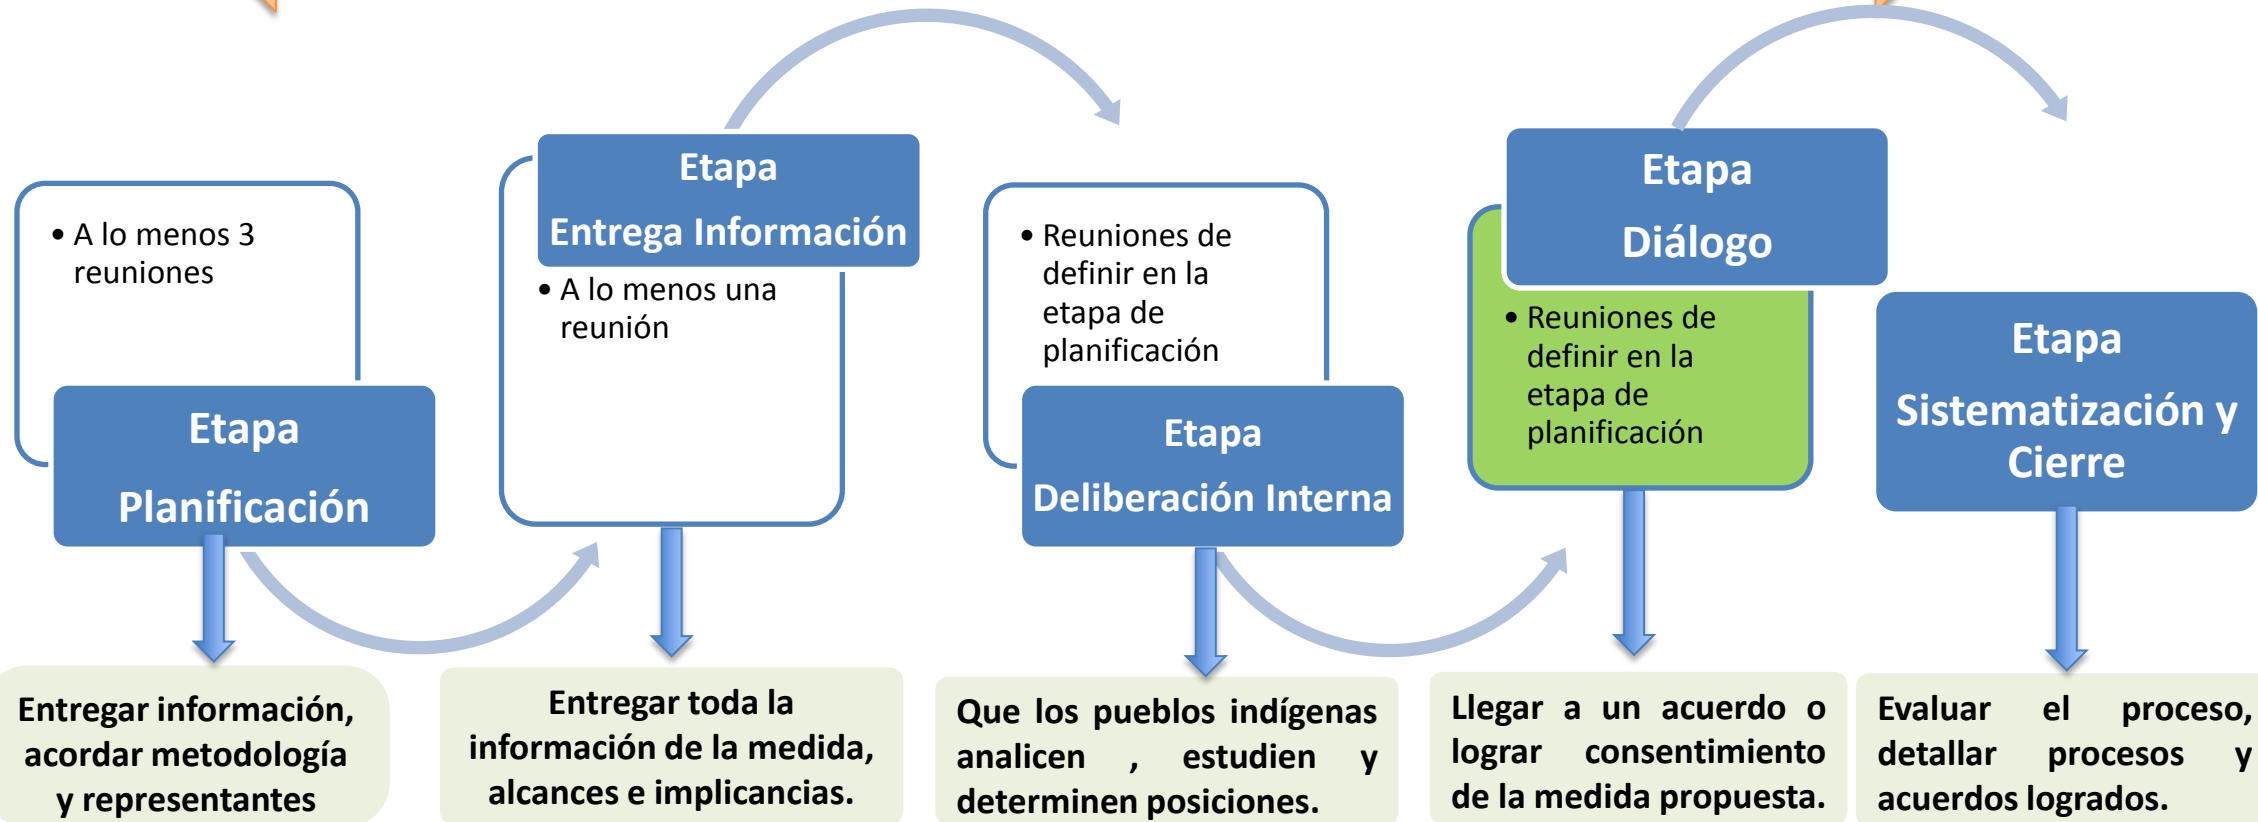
• A lo menos 3 reuniones

Etapa
Planificación

Entregar información, acordar metodología y representantes

Etapa
Entrega Información

• A lo menos una reunión

Entregar toda la información de la medida, alcances e implicancias.

• Reuniones de definir en la etapa de planificación

Etapa
Deliberación Interna

Que los pueblos indígenas analicen , estudien y determinen posiciones.

Etapa
Diálogo

• Reuniones de definir en la etapa de planificación

Llegar a un acuerdo o lograr consentimiento de la medida propuesta.

Etapa
Sistematización y Cierre

Evaluar el proceso, detallar procesos y acuerdos logrados.